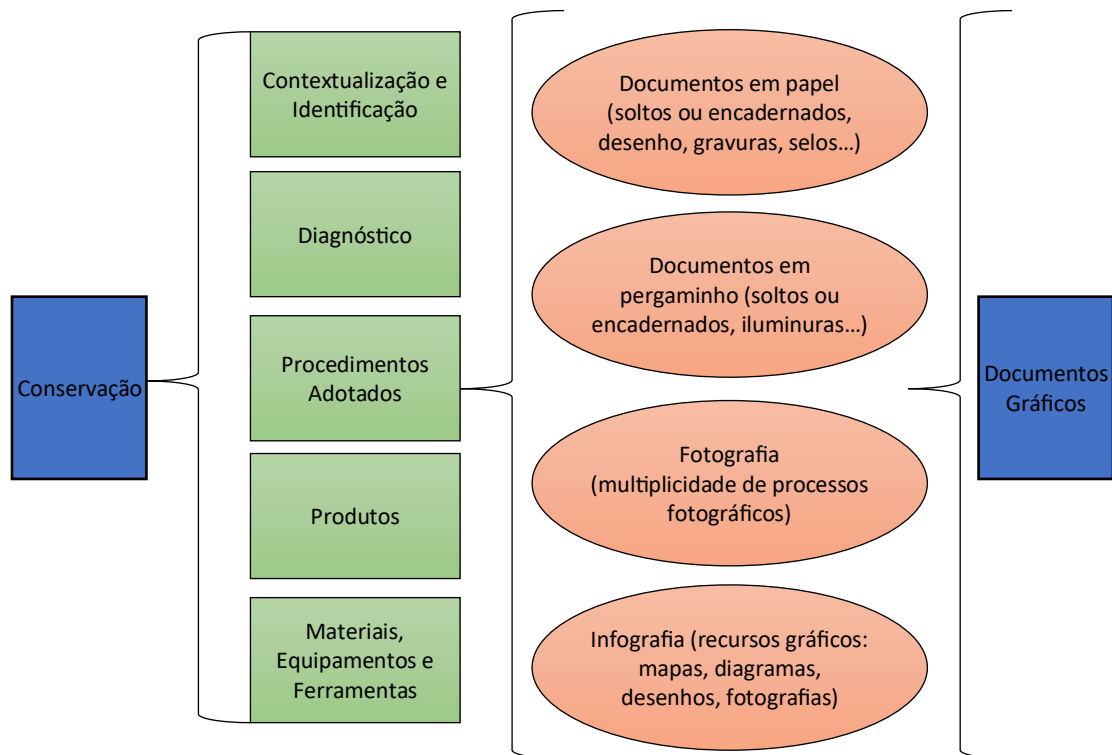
Conservação

Contextualização e Identificação

Diagnóstico

Procedimentos Adotados

Produtos

Materiais, Equipamentos e Ferramentas

Documentos em papel (soltos ou encadernados, desenho, gravuras, selos…)

Documentos em pergaminho (soltos ou encadernados, iluminuras…)

Fotografia (multiplicidade de processos fotográficos)

Infografia (recursos gráficos: mapas, diagramas, desenhos, fotografias)

Documentos Gráficos